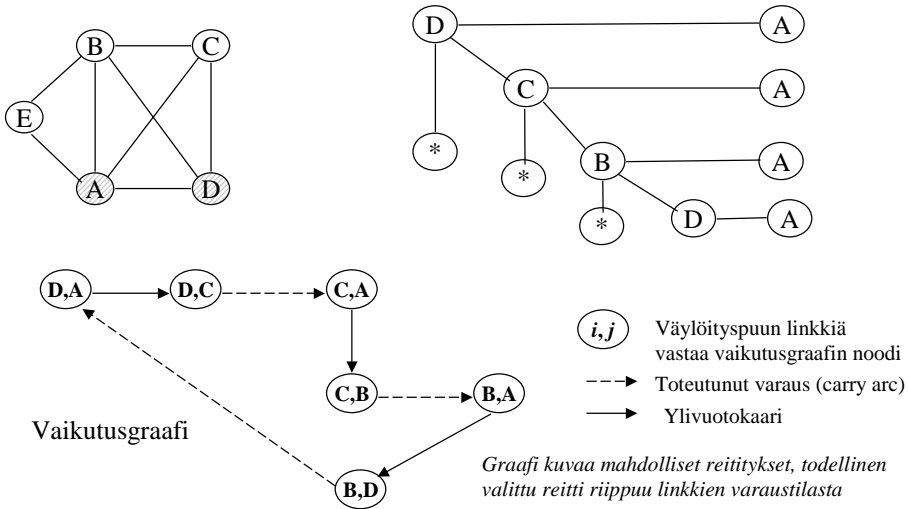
B
C
E
A
D

D
A
C
A
*
*
B
A
*
D
A

D,A
D,C
C,A
C,B
B,A
B,D

Vaikutusgraafi

$i, j$ Väylöityspuun linkkiä vastaa vaikutusgraafin noodi

Toteutunut varaus (carry arc)

Ylivuotokaari

*Graafi kuvaa mahdolliset reititykset, todellinen valittu reitti riippuu linkkien varaustilasta*